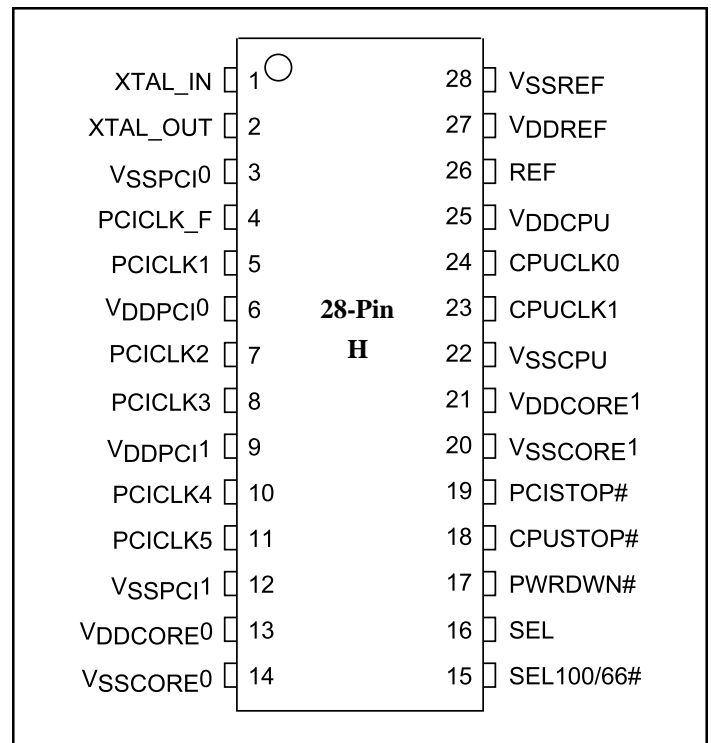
XTAL_IN 1
XTAL_OUT 2
VSSPCI0 3
PCICLK_F 4
PCICLK1 5
VDDPCI0 6
PCICLK2 7
PCICLK3 8
VDDPCI1 9
PCICLK4 10
PCICLK5 11
VSSPCI1 12
VDDCORE0 13
VSSCORE0 14

28-Pin
H

28 VSSREF
27 VDDREF
26 REF
25 VDDCPU
24 CPUCLK0
23 CPUCLK1
22 VSSCPU
21 VDDCORE1
20 VSSCORE1
19 PCISTOP#
18 CPUSTOP#
17 PWRDWN#
16 SEL
15 SEL100/66#